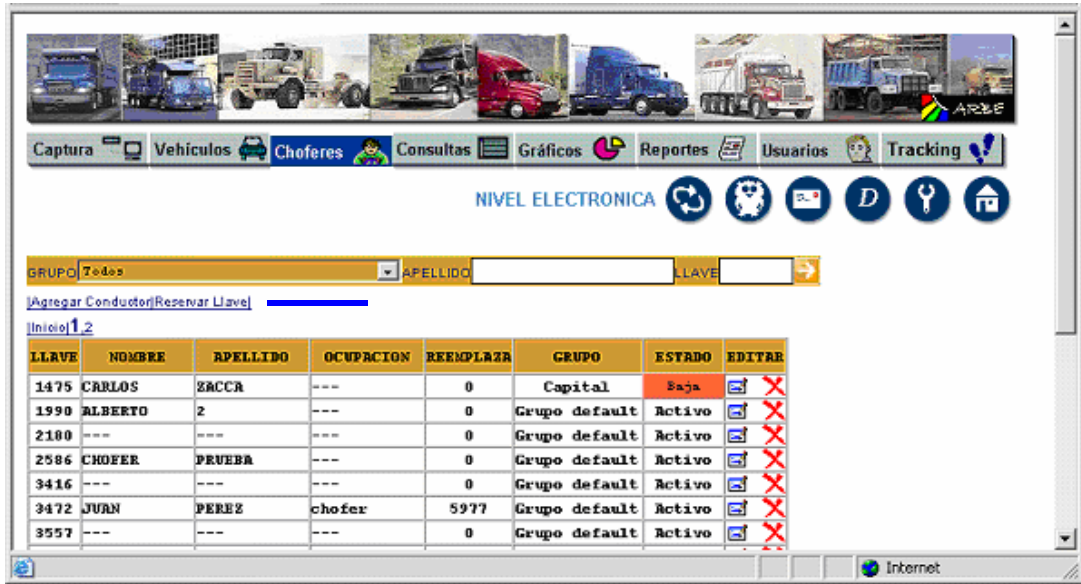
ARBE

Captura | Vehículos | Choferes | Consultas | Gráficos | Reportes | Usuarios | Tracking

NIVEL ELECTRONICA

GRUPO Todos APELLIDO LLAVE

|Agregar Conductor|Reservar Llave|

|Inicio|1,2

| LLAVE | NOMBRE | APELLIDO | OCUPACION | REEMPLAZA | GRUPO | ESTADO | EDITAR |
|---|---|---|---|---|---|---|---|
| 1475 | CARLOS | ZACCA | --- | 0 | Capital | Baja | |
| 1990 | ALBERTO | 2 | --- | 0 | Grupo default | Activo | |
| 2180 | --- | --- | --- | 0 | Grupo default | Activo | |
| 2586 | CHOFER | PRUEBA | --- | 0 | Grupo default | Activo | |
| 3416 | --- | --- | --- | 0 | Grupo default | Activo | |
| 3472 | JUAN | PEREZ | chofer | 5977 | Grupo default | Activo | |
| 3557 | --- | --- | --- | 0 | Grupo default | Activo | |

Internet